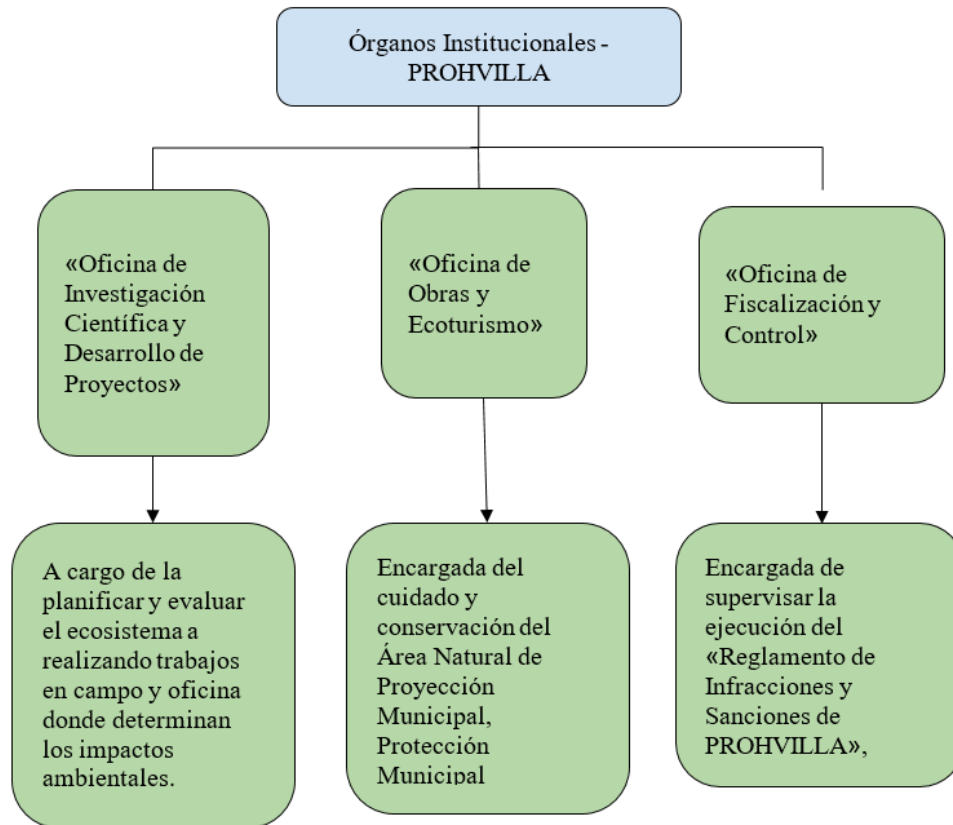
Órganos Institucionales - PROHVILLA

«Oficina de Investigación Científica y Desarrollo de Proyectos»

«Oficina de Obras y Ecoturismo»

«Oficina de Fiscalización y Control»

A cargo de la planificar y evaluar el ecosistema a realizando trabajos en campo y oficina donde determinan los impactos ambientales.

Encargada del cuidado y conservación del Área Natural de Proyección Municipal, Protección Municipal

Encargada de supervisar la ejecución del «Reglamento de Infracciones y Sanciones de PROHVILLA»,